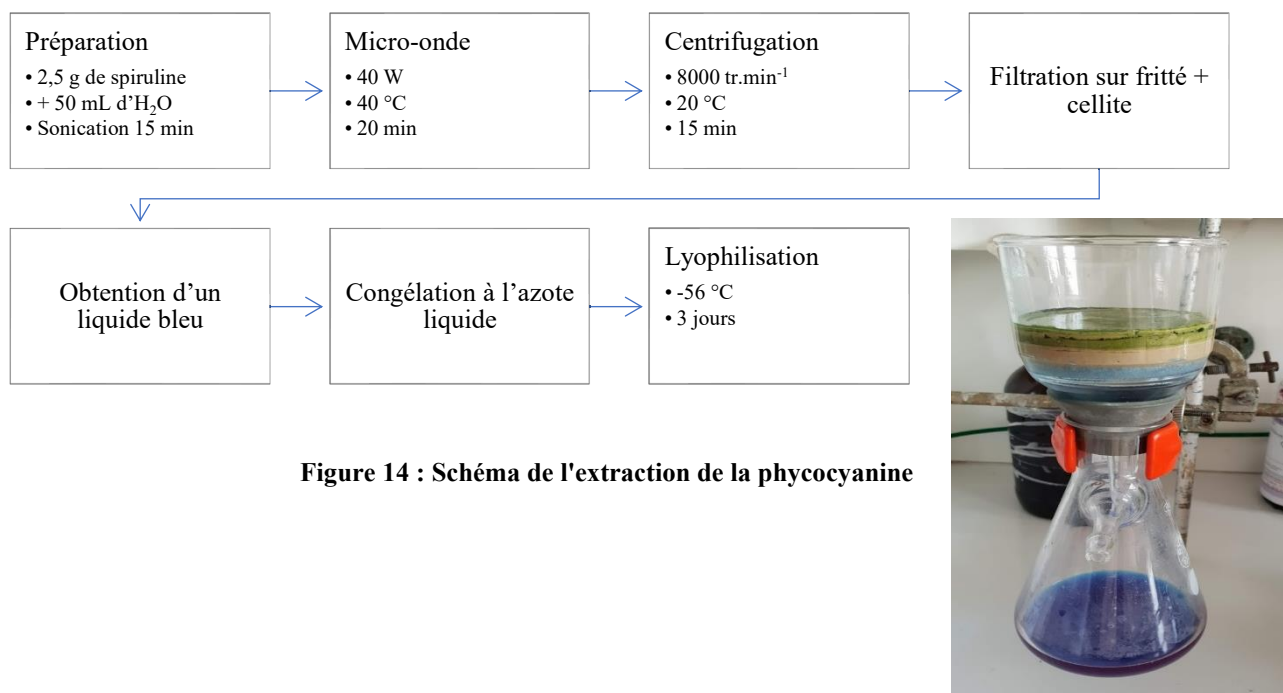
Préparation
• 2,5 g de spiruline
• + 50 mL d'$H_2O$
• Sonication 15 min

Micro-onde
• 40 W
• 40 °C
• 20 min

Centrifugation
• 8000 tr.min$^{-1}$
• 20 °C
• 15 min

Filtration sur fritté + cellite

Obtention d'un liquide bleu

Congélation à l'azote liquide

Lyophilisation
• -56 °C
• 3 jours

Figure 14 : Schéma de l'extraction de la phycocyanine